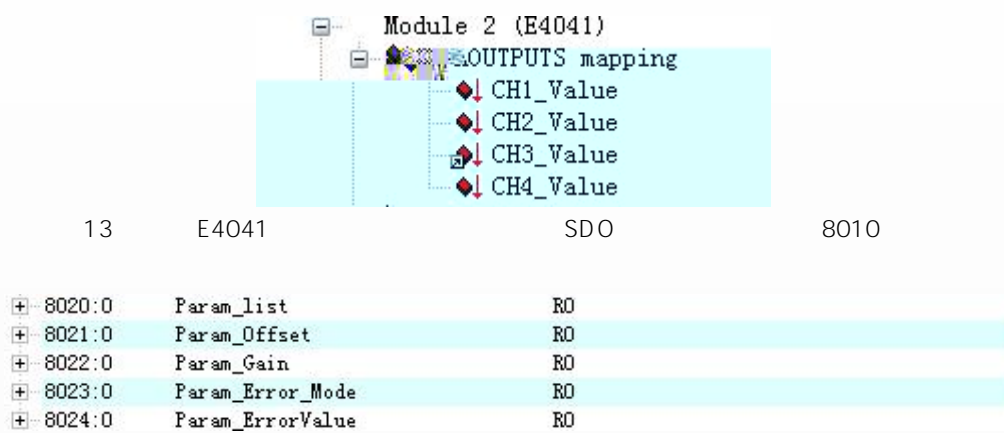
Module 2 (E4041)

OUTPUTS mapping

CH1_Value

CH2_Value

CH3_Value

CH4_Value

13 E4041 SDO 8010

| | | |
|---|---|---|
| 8020:0 | Param_list | RO |
| 8021:0 | Param_Offset | RO |
| 8022:0 | Param_Gain | RO |
| 8023:0 | Param_Error_Mode | RO |
| 8024:0 | Param_ErrorValue | RO |